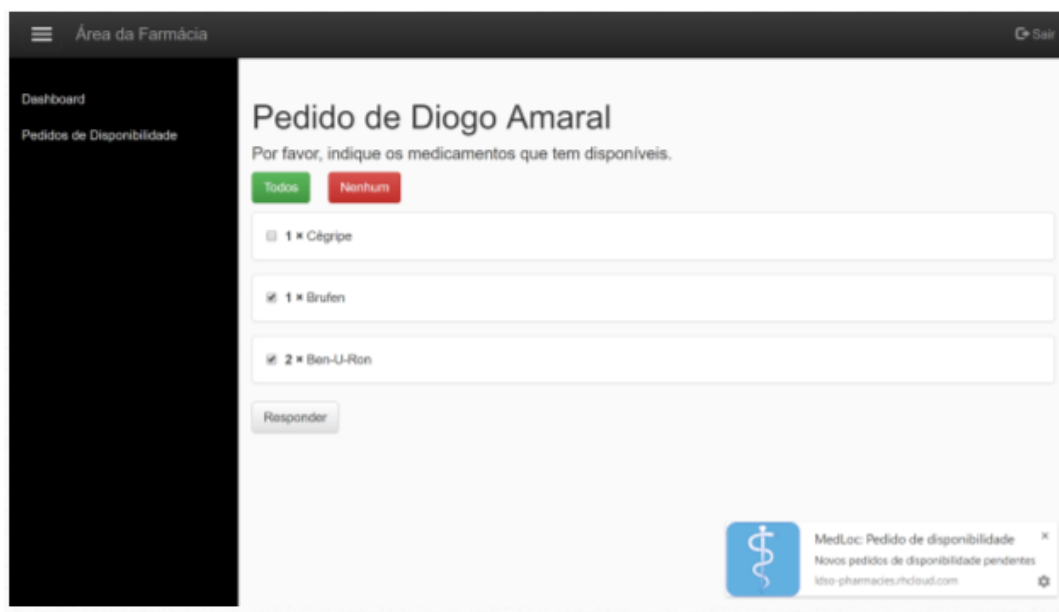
Área da Farmácia

Sair

Dashboard

Pedidos de Disponibilidade

Pedido de Diogo Amaral

Por favor, indique os medicamentos que tem disponíveis.

Todos

Nenhum

1 × Cêgripe

1 × Brufen

2 × Ben-U-Ron

Responder

MedLoc: Pedido de disponibilidade

×

Novos pedidos de disponibilidade pendentes

ldso-pharmacies.rhcloud.com